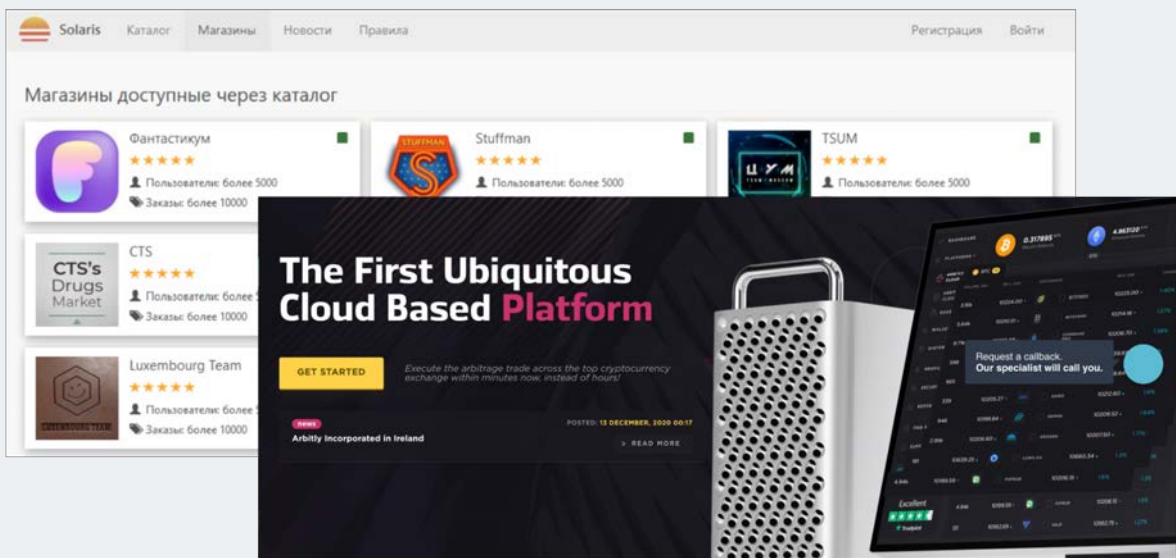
Solaris Каталог Магазины Новости Правила Регистрация Войти

Магазины доступные через каталог

Фантастикум
★★★★★
Пользователи: более 5000
Заказы: более 10000

STUFFMAN
Stuffman
★★★★★
Пользователи: более 5000

ЦУМ
TSUM
★★★★★
Пользователи: более 5000

CTS's Drugs Market
CTS
★★★★★
Пользователи: более
Заказы: более 10000

Luxembourg Team
★★★★★
Пользователи: более
Заказы: более 10000

The First Ubiquitous Cloud Based Platform

GET STARTED

Execute the arbitrage trade across the top cryptocurrency exchange within minutes now, instead of hours!

news
Arbitly Incorporated in Ireland

POSTED: 13 DECEMBER, 2020 00:17
READ MORE

0.317895
4.863120

Request a callback.
Our specialist will call you.

Excellent
Trustpilot